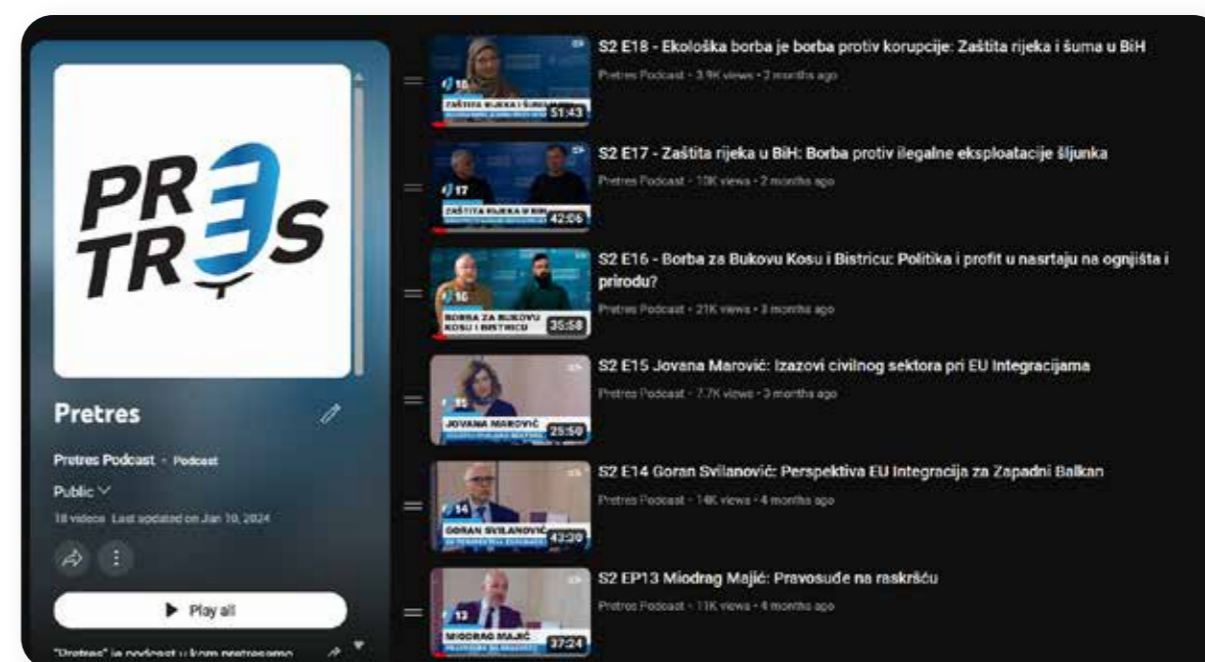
PR TR S

Pretres

Pretres Podcast · Podcast

Public

18 videos Last updated on Jan 10, 2024

Play all

"Pretres" je podcast u kom pretresamo

15
ZAŠTITA RIJEKA I ŠUMA
51:43
S2 E18 - Ekološka borba je borba protiv korupcije: Zaštita rijeka i šuma u BiH
Pretres Podcast · 3.9K views · 2 months ago

17
ZAŠTITA RIJEKA U BIH
42:06
S2 E17 - Zaštita rijeka u BiH: Borba protiv ilegalne eksploatacije šljunka
Pretres Podcast · 10K views · 2 months ago

16
BORBA ZA BUKOVU KOSU I BISTRICU
35:58
S2 E16 - Borba za Bukovu Kosu i Bistricu: Politika i profit u nasrtaju na ognjišta i prirodu?
Pretres Podcast · 21K views · 3 months ago

15
JOVANA MAROVIĆ
25:50
S2 E15 Jovana Marović: Izazovi civilnog sektora pri EU Integracijama
Pretres Podcast · 7.7K views · 3 months ago

14
GORAN SVILANOVIĆ
43:20
S2 E14 Goran Svilanović: Perspektiva EU Integracija za Zapadni Balkan
Pretres Podcast · 14K views · 4 months ago

13
MIODRAG MAJIĆ
37:24
S2 EP13 Miodrag Majić: Pravosuđe na raskršću
Pretres Podcast · 11K views · 4 months ago